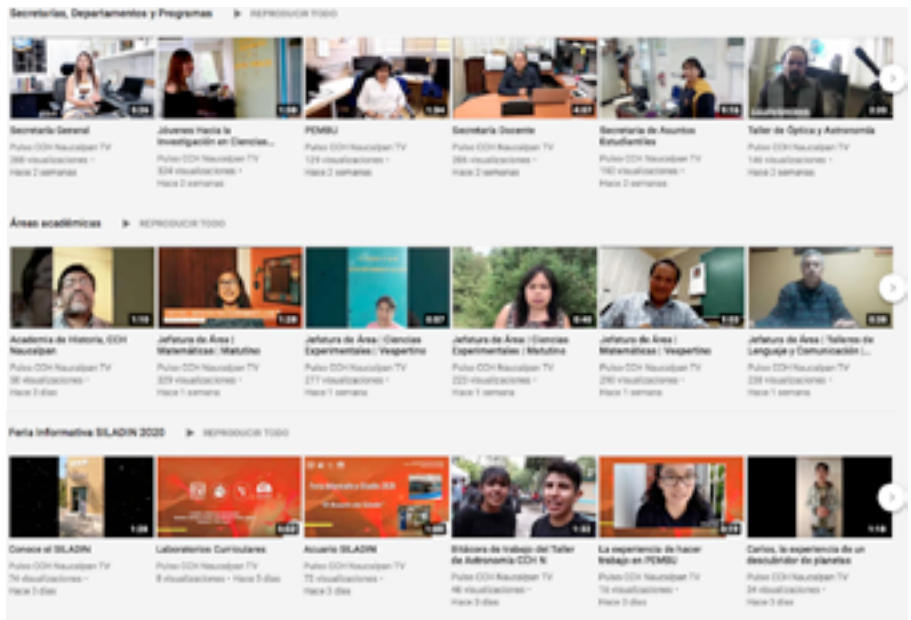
Secretarías, Departamentos y Programas ▶ REPRODUCIR TODO

3:26
Secretaría General
Pulso CCH Naucalpan TV
266 visualizaciones • Hace 2 semanas

1:08
Jóvenes Hacia la Investigación en Ciencias...
Pulso CCH Naucalpan TV
334 visualizaciones • Hace 2 semanas

1:34
PEMBU
Pulso CCH Naucalpan TV
124 visualizaciones • Hace 2 semanas

4:07
Secretaría Docente
Pulso CCH Naucalpan TV
266 visualizaciones • Hace 2 semanas

5:14
Secretaría de Asuntos Estudiantiles
Pulso CCH Naucalpan TV
150 visualizaciones • Hace 2 semanas

2:09
Taller de Óptica y Astronomía
Pulso CCH Naucalpan TV
146 visualizaciones • Hace 2 semanas

Áreas académicas ▶ REPRODUCIR TODO

1:10
Academia de Historia, CCH Naucalpan
Pulso CCH Naucalpan TV
38 visualizaciones • Hace 3 días

1:28
Jefatura de Área | Matemáticas | Matutino
Pulso CCH Naucalpan TV
329 visualizaciones • Hace 1 semana

0:57
Jefatura de Área | Ciencias Experimentales | Vespertino
Pulso CCH Naucalpan TV
277 visualizaciones • Hace 1 semana

0:45
Jefatura de Área | Ciencias Experimentales | Matutino
Pulso CCH Naucalpan TV
220 visualizaciones • Hace 1 semana

1:03
Jefatura de Área | Matemáticas | Vespertino
Pulso CCH Naucalpan TV
290 visualizaciones • Hace 1 semana

0:39
Jefatura de Área | Talleres de Lenguaje y Comunicación |...
Pulso CCH Naucalpan TV
238 visualizaciones • Hace 1 semana

Feria Informativa SILADIN 2020 ▶ REPRODUCIR TODO

1:28
Conoce el SILADIN
Pulso CCH Naucalpan TV
74 visualizaciones • Hace 3 días

0:53
Laboratorios Curriculares
Pulso CCH Naucalpan TV
8 visualizaciones • Hace 3 días

1:00
Acuario SILADIN
Pulso CCH Naucalpan TV
72 visualizaciones • Hace 3 días

1:32
Bitácora de trabajo del Taller de Astronomía CCH N
Pulso CCH Naucalpan TV
46 visualizaciones • Hace 3 días

0:19
La experiencia de hacer trabajo en PEMBU
Pulso CCH Naucalpan TV
16 visualizaciones • Hace 3 días

1:16
Carlos, la experiencia de un descubridor de planetas
Pulso CCH Naucalpan TV
24 visualizaciones • Hace 3 días